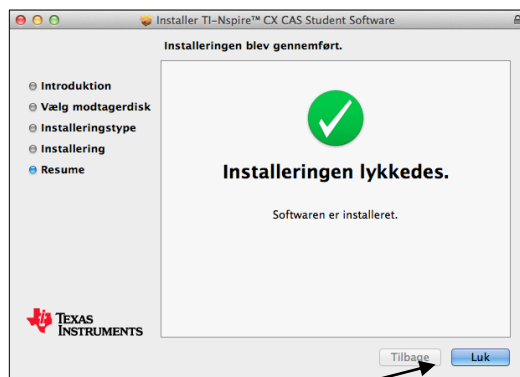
Installer TI-Nspire™ CX CAS Student Software

Installeringen blev gennemført.

Introduktion
Vælg modtagerdisk
Installeringstype
Installering
Resume

Installeringen lykkedes.

Softwaren er installeret.

Texas Instruments

Tilbage
Luk